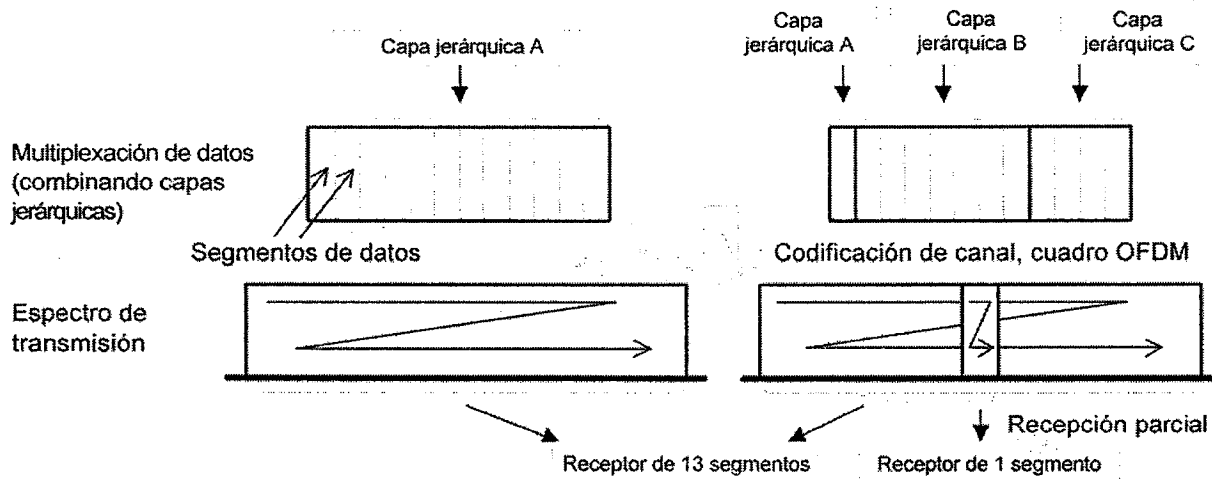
Capa jerárquica A

Capa jerárquica A

Capa jerárquica B

Capa jerárquica C

Multiplexación de datos (combinando capas jerárquicas)

Segmentos de datos

Codificación de canal, cuadro OFDM

Espectro de transmisión

Recepción parcial

Receptor de 13 segmentos

Receptor de 1 segmento